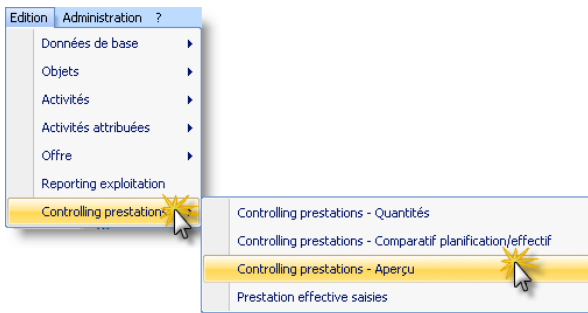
Edition Administration ?

Données de base
Objets
Activités
Activités attribuées
Offre
Reporting exploitation
Controlling prestations

Controlling prestations - Quantités
Controlling prestations - Comparatif planification/effectif
Controlling prestations - Aperçu
Prestation effective saisies